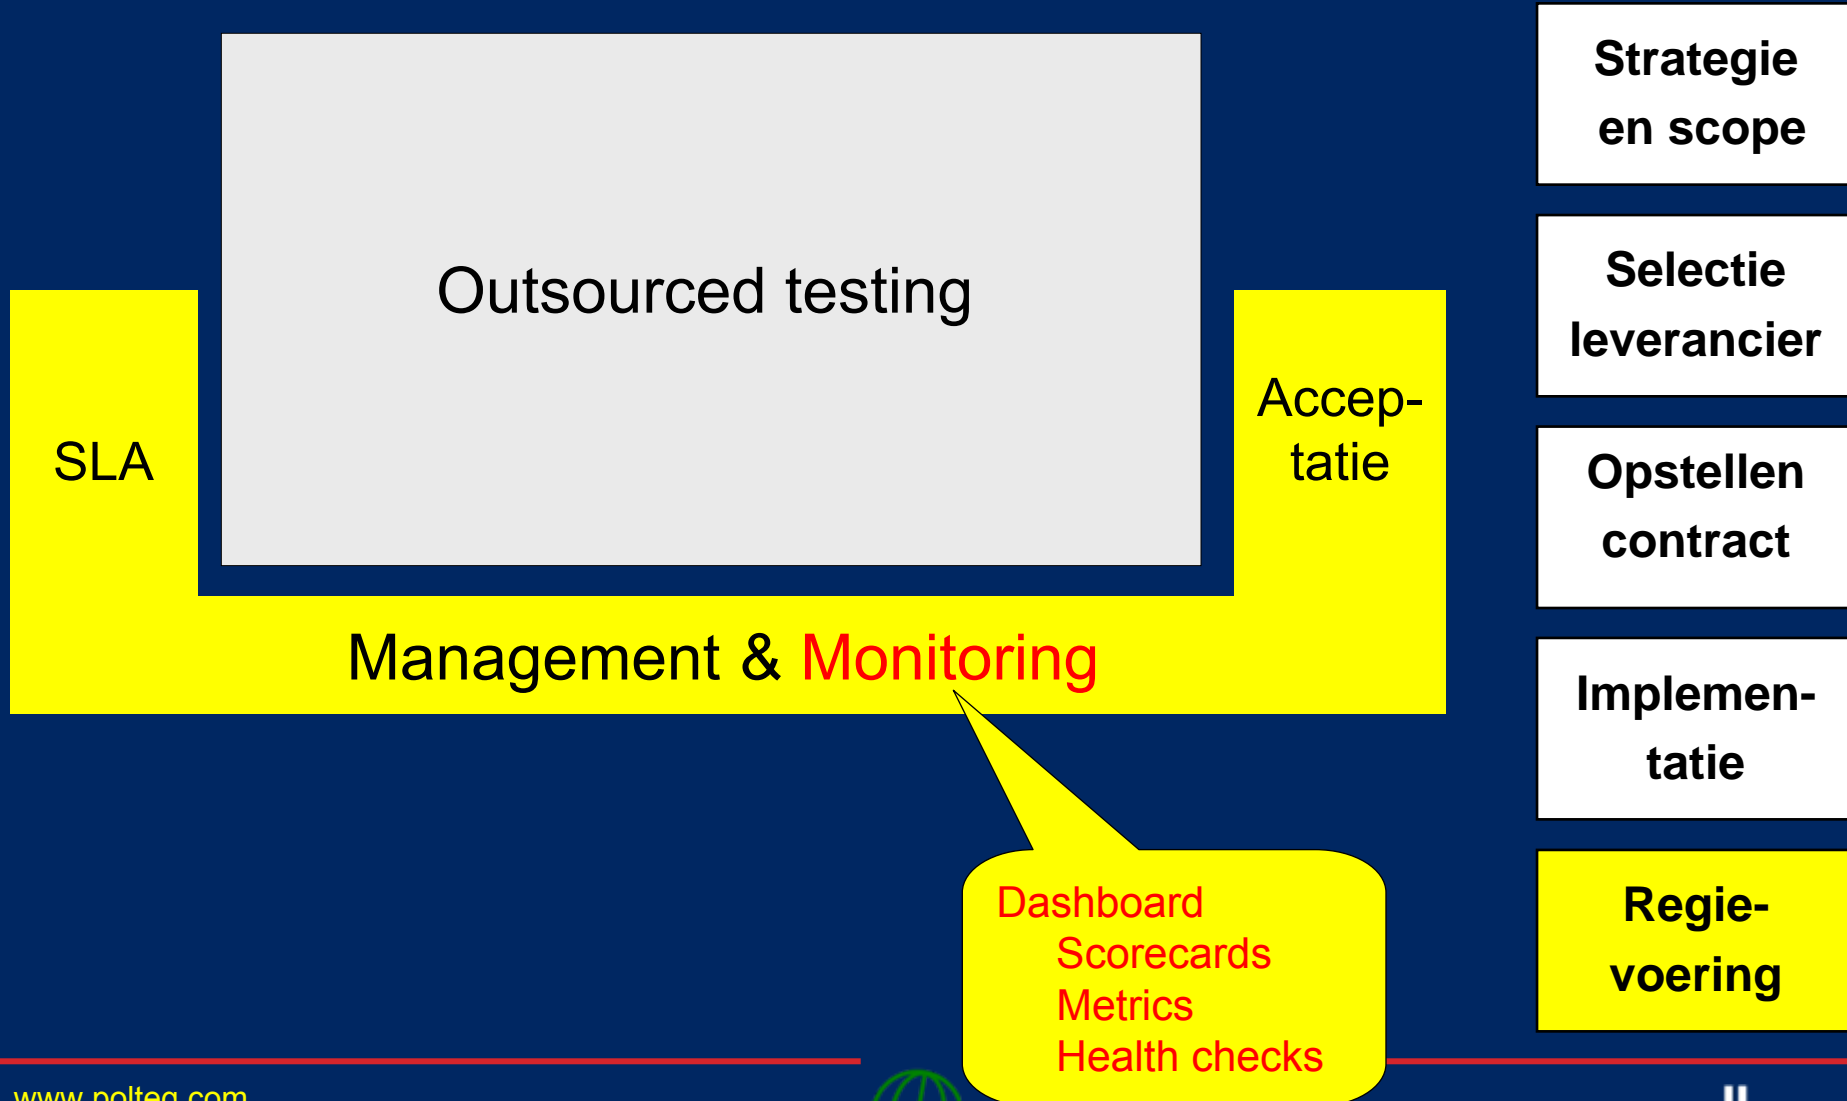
Outsourced testing

SLA

Accep-tatie

Management & Monitoring

Dashboard
Scorecards
Metrics
Health checks

Strategie en scope

Selectie leverancier

Opstellen contract

Implemen-tatie

Regie-voering

www.polteq.com